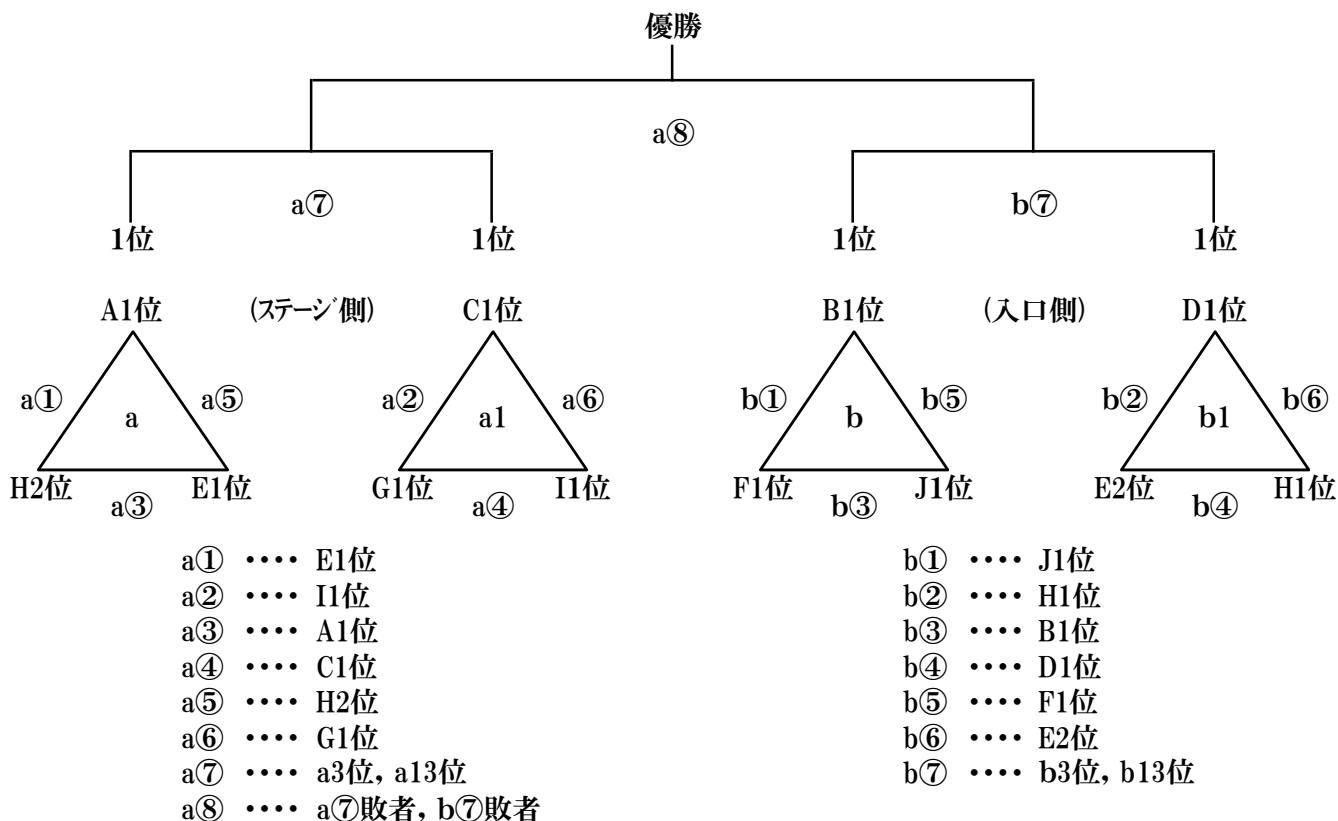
優勝

a⑧

a⑦

b⑦

1位 1位 1位 1位

A1位 (ステージ側) C1位

B1位 (入口側) D1位

a① a a⑤
H2位 a③ E1位

a② a1 a⑥
G1位 a④ I1位

b① b b⑤
F1位 b③ J1位

b② b1 b⑥
E2位 b④ H1位

a① ･･･・ E1位
a② ･･･・ I1位
a③ ･･･・ A1位
a④ ･･･・ C1位
a⑤ ･･･・ H2位
a⑥ ･･･・ G1位
a⑦ ･･･・ a3位, a13位
a⑧ ･･･・ a⑦敗者, b⑦敗者

b① ･･･・ J1位
b② ･･･・ H1位
b③ ･･･・ B1位
b④ ･･･・ D1位
b⑤ ･･･・ F1位
b⑥ ･･･・ E2位
b⑦ ･･･・ b3位, b13位